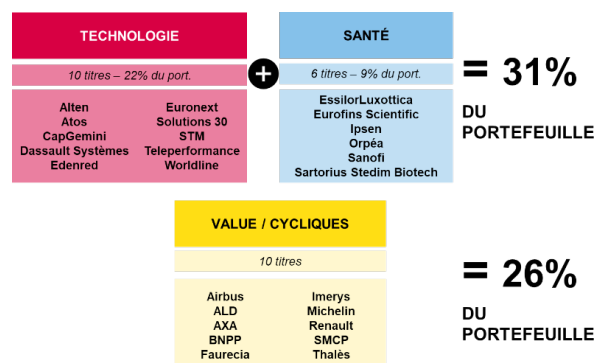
TECHNOLOGIE

10 titres – 22% du port.

Alten
Atos
CapGemini
Dassault Systèmes
Edenred

Euronext
Solutions 30
STM
Teleperformance
Worldline

+

SANTÉ

6 titres – 9% du port.

EssilorLuxottica
Eurofins Scientific
Ipsen
Orpéa
Sanofi
Sartorius Stedim Biotech

= 31%
DU PORTEFEUILLE

VALUE / CYCLIQUES

10 titres

Airbus
ALD
AXA
BNPP
Faurecia

Imerys
Michelin
Renault
SMCP
Thalès

= 26%
DU PORTEFEUILLE